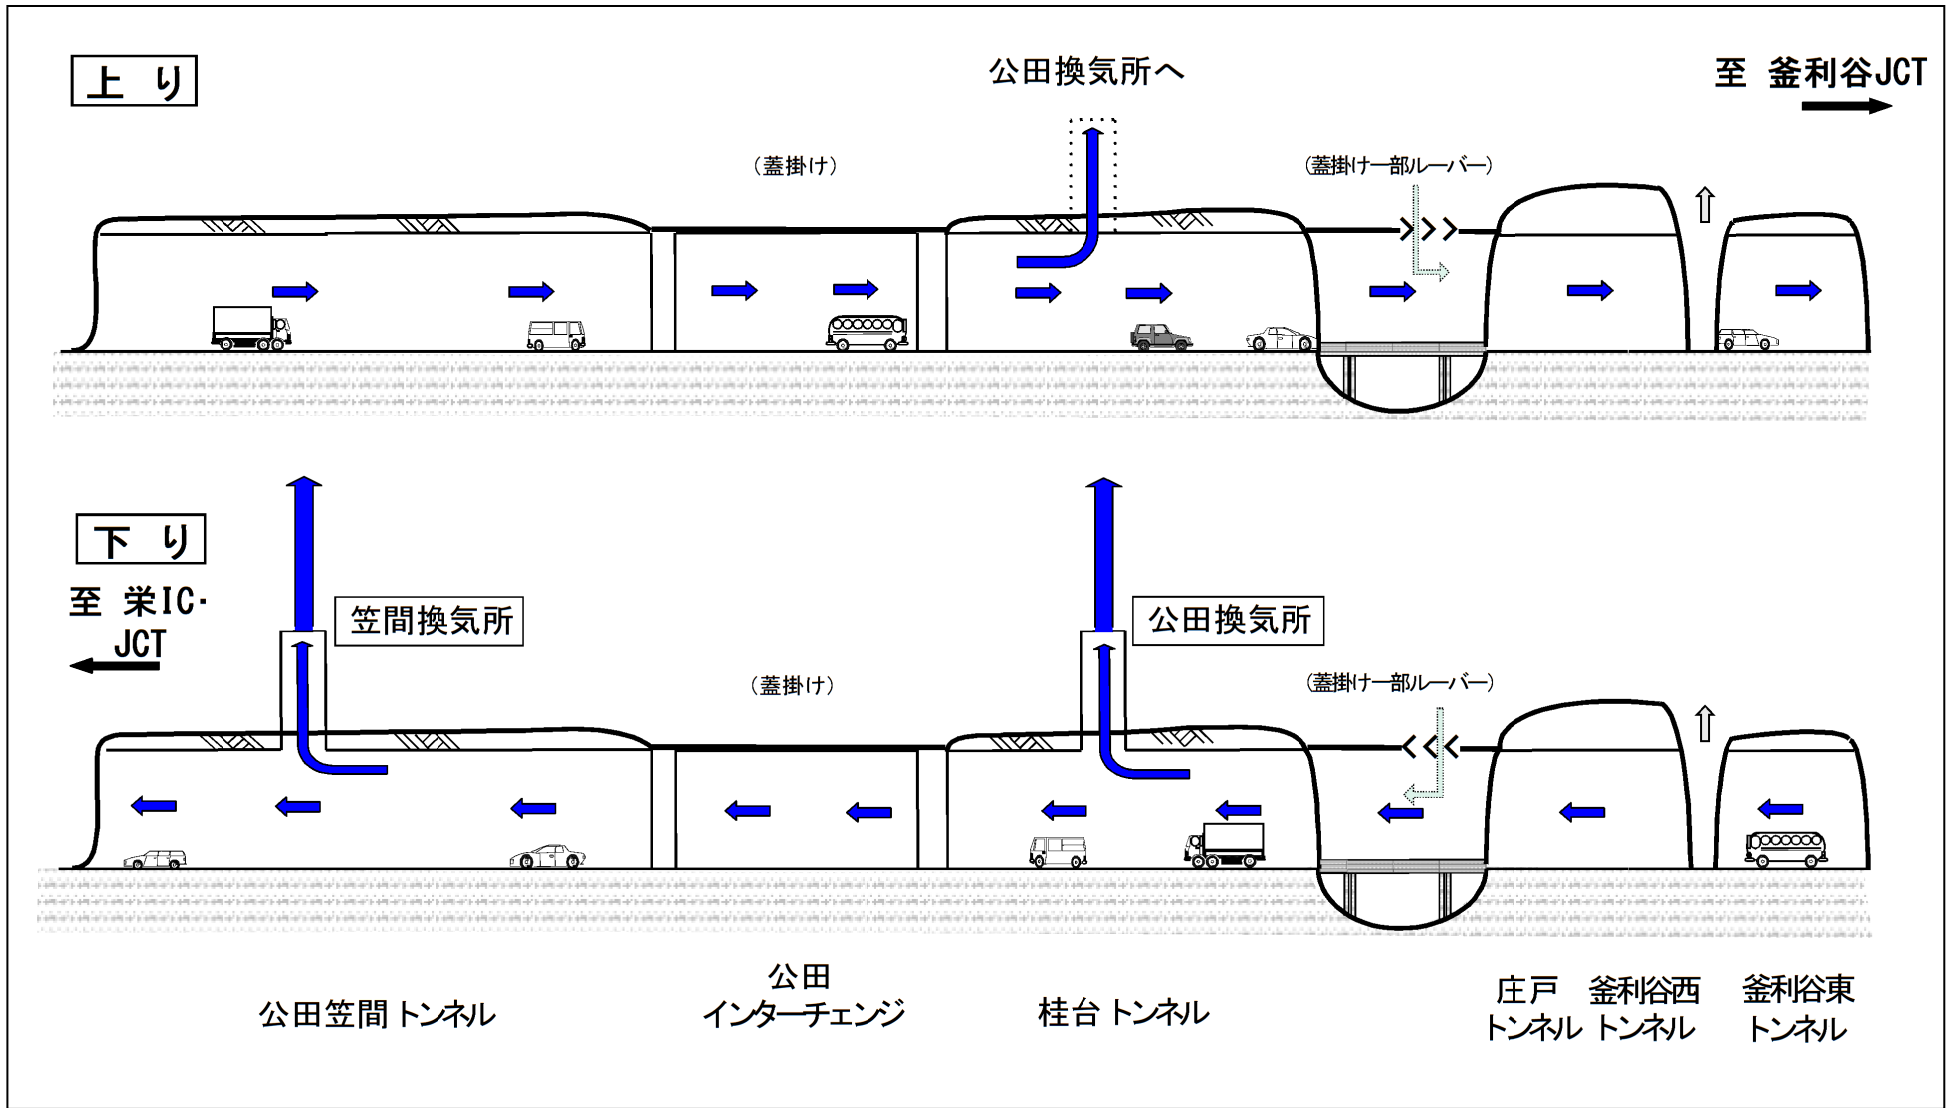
上 り

公田換気所へ

至 釜利谷JCT

（蓋掛け）

（蓋掛け一部ルーバー）

下 り

至 栄IC･JCT

笠間換気所

公田換気所

（蓋掛け）

（蓋掛け一部ルーバー）

公田笠間 トンネル

公田 インターチェンジ

桂台 トンネル

庄戸 トンネル

釜利谷西 トンネル

釜利谷東 トンネル